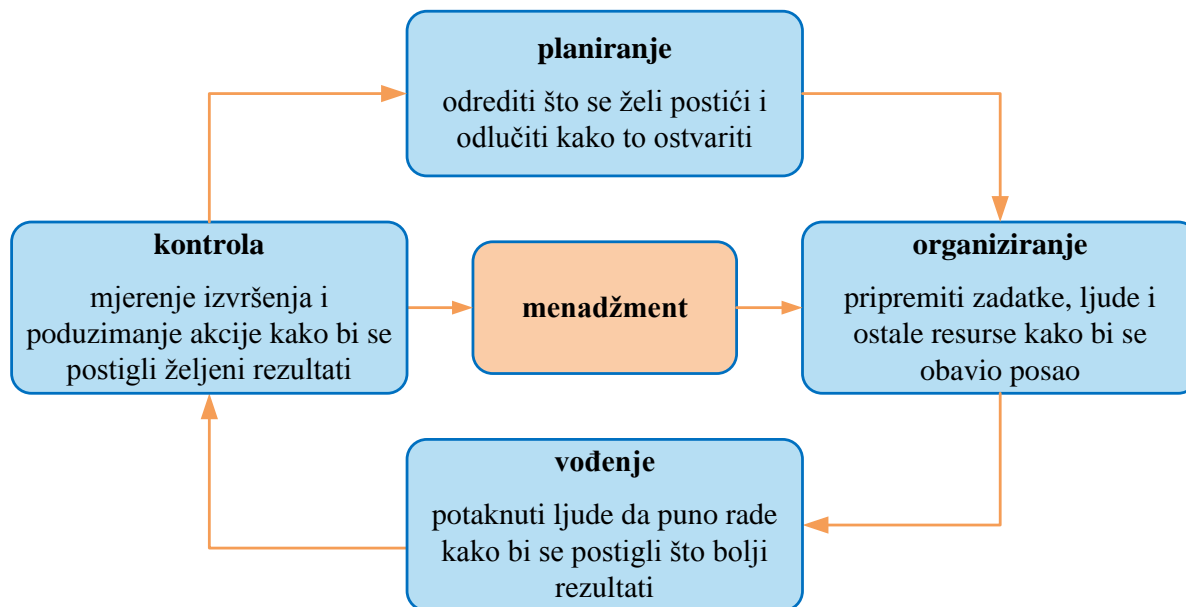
planiranje

odrediti što se želi postići i odlučiti kako to ostvariti

kontrola

mjerenje izvršenja i poduzimanje akcije kako bi se postigli željeni rezultati

menadžment

organiziranje

pripremiti zadatke, ljude i ostale resurse kako bi se obavio posao

vođenje

potaknuti ljude da puno rade kako bi se postigli što bolji rezultati